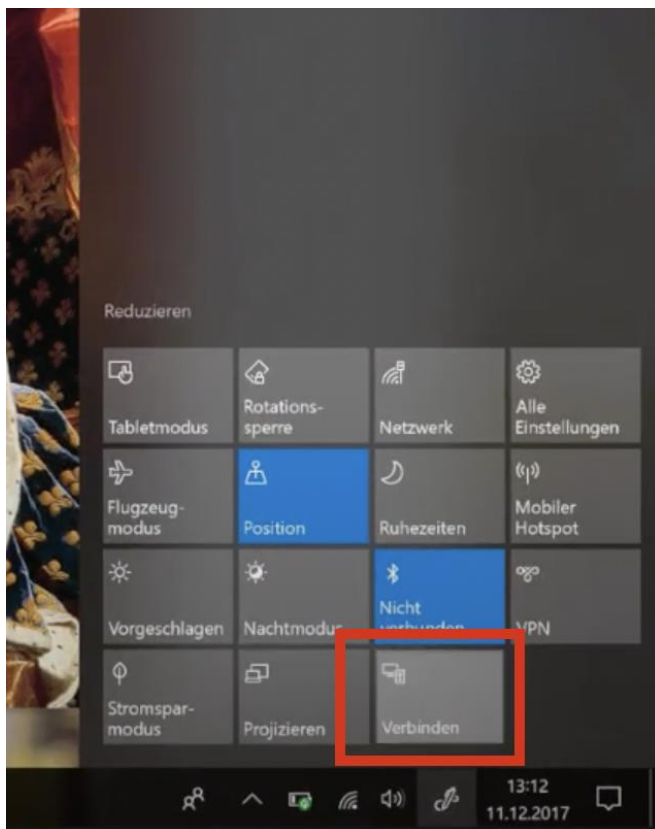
Reduzieren

Tabletmodus

Rotationssperre

Netzwerk

Alle Einstellungen

Flugzeugmodus

Position

Ruhezeiten

Mobiler Hotspot

Vorgeschlagen

Nachtmodus

Nicht verbunden

VPN

Stromsparmodus

Projizieren

Verbinden

13:12
11.12.2017